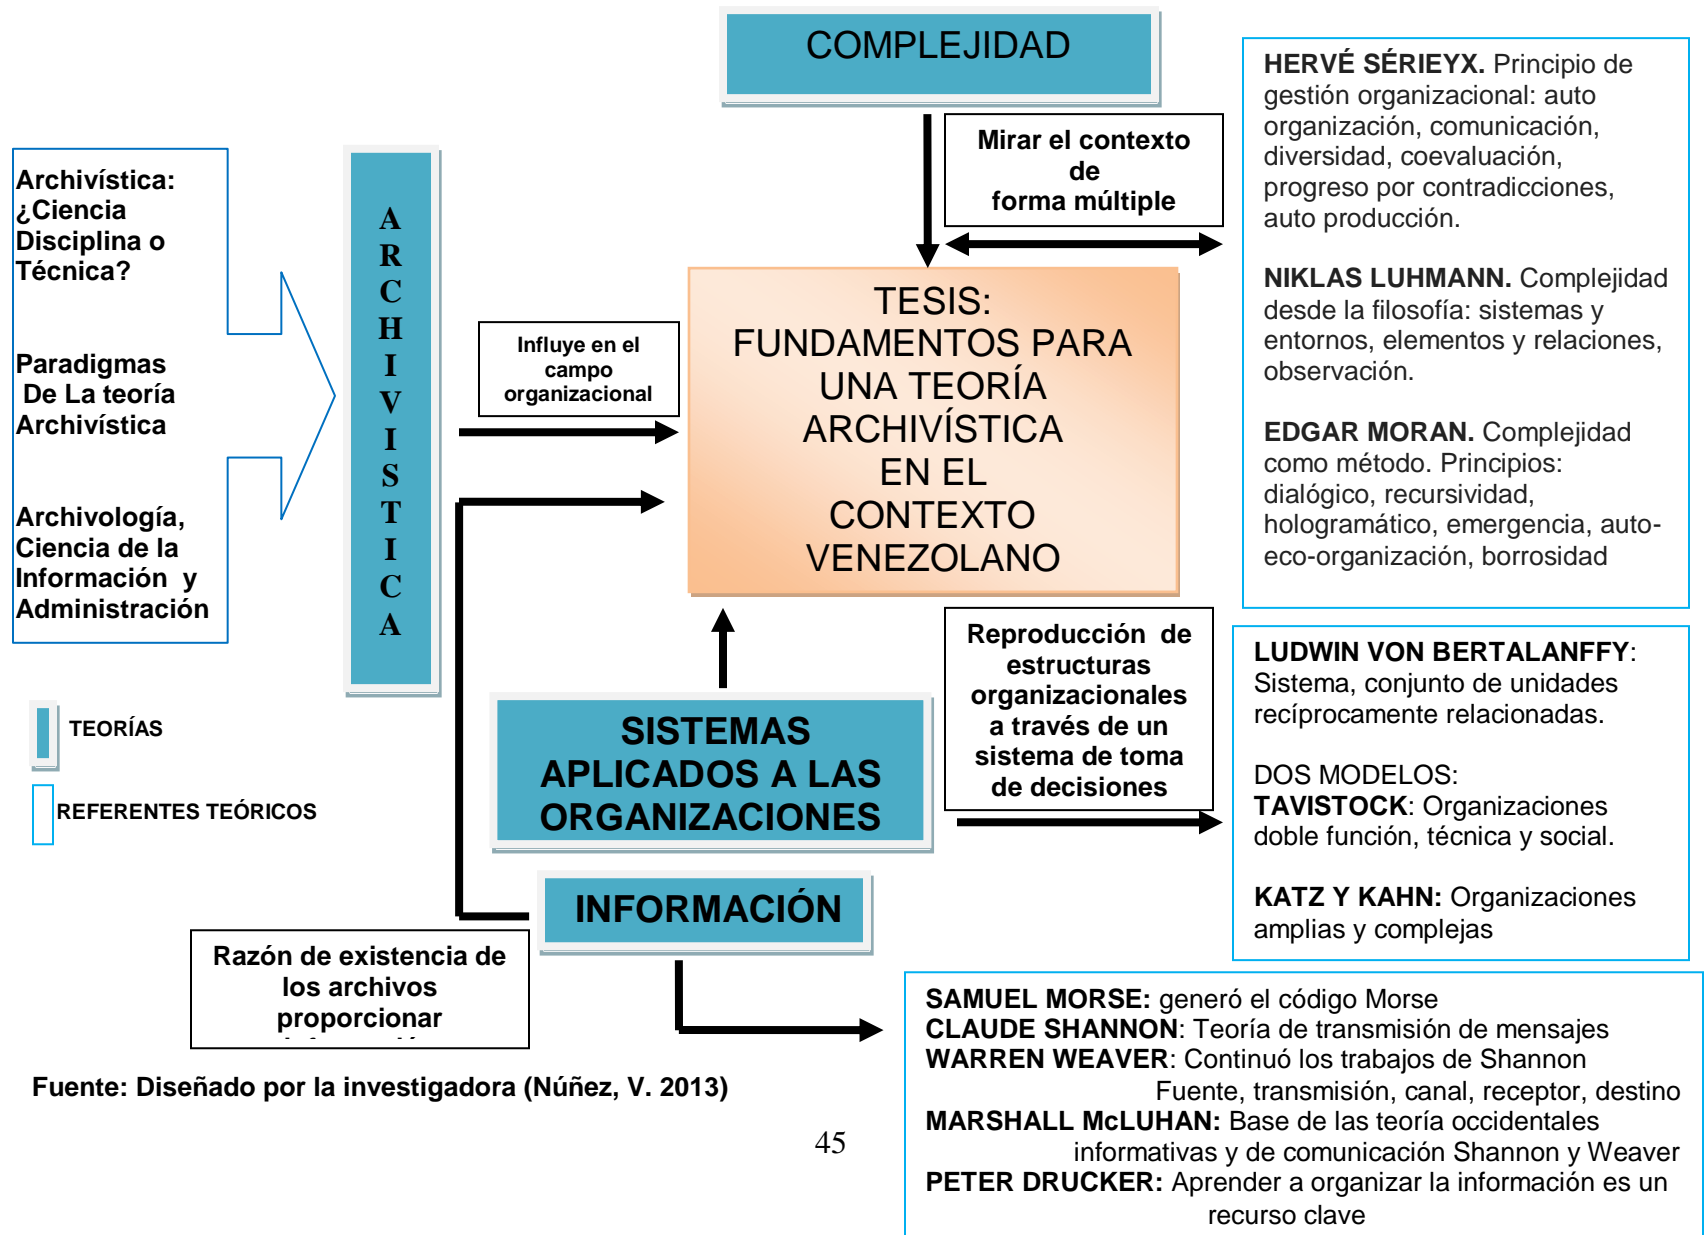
COMPLEJIDAD

Mirar el contexto de forma múltiple

HERVÉ SÉRIEYX. Principio de gestión organizacional: auto organización, comunicación, diversidad, coevaluación, progreso por contradicciones, auto producción.

NIKLAS LUHMANN. Complejidad desde la filosofía: sistemas y entornos, elementos y relaciones, observación.

EDGAR MORAN. Complejidad como método. Principios: dialógico, recursividad, hologramático, emergencia, auto-eco-organización, borrosidad

Archivística: ¿Ciencia Disciplina o Técnica?

Paradigmas De La teoría Archivística

Archivología, Ciencia de la Información y Administración

A R C H I V I S T I C A

Influye en el campo organizacional

TESIS: FUNDAMENTOS PARA UNA TEORÍA ARCHIVÍSTICA EN EL CONTEXTO VENEZOLANO

Reproducción de estructuras organizacionales a través de un sistema de toma de decisiones

LUDWIN VON BERTALANFFY: Sistema, conjunto de unidades recíprocamente relacionadas.

DOS MODELOS:
TAVISTOCK: Organizaciones doble función, técnica y social.

KATZ Y KAHN: Organizaciones amplias y complejas

TEORÍAS

REFERENTES TEÓRICOS

SISTEMAS APLICADOS A LAS ORGANIZACIONES

INFORMACIÓN

Razón de existencia de los archivos proporcionar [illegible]

SAMUEL MORSE: generó el código Morse
CLAUDE SHANNON: Teoría de transmisión de mensajes
WARREN WEAVER: Continuó los trabajos de Shannon
Fuente, transmisión, canal, receptor, destino
MARSHALL McLUHAN: Base de las teoría occidentales informativas y de comunicación Shannon y Weaver
PETER DRUCKER: Aprender a organizar la información es un recurso clave

Fuente: Diseñado por la investigadora (Núñez, V. 2013)

45